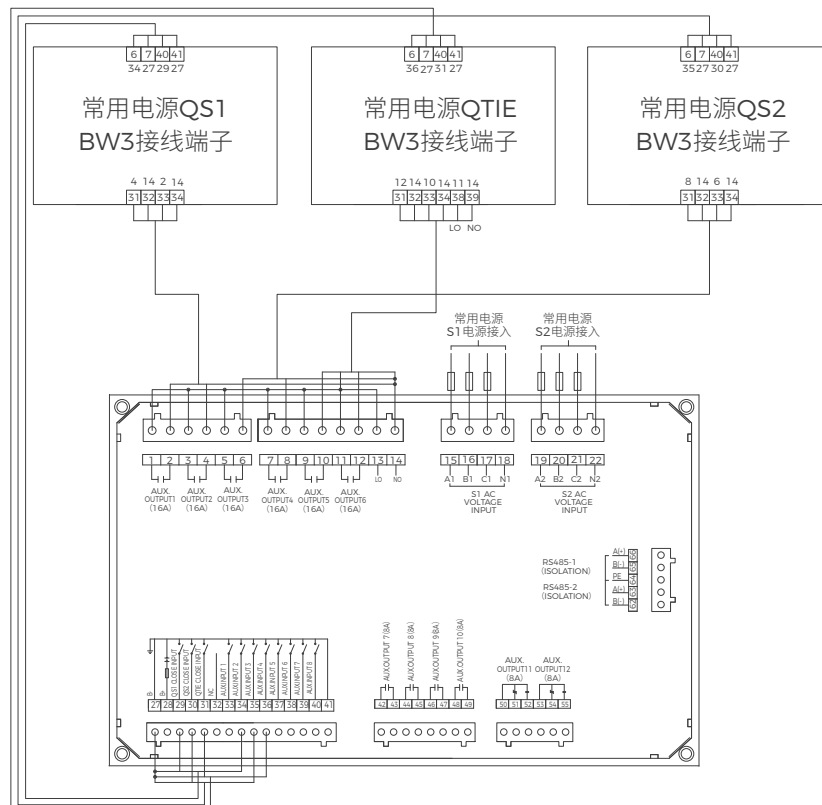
6 7 40 41
34 27 29 27
常用电源QS1
BW3接线端子
4 14 2 14
31 32 33 34

6 7 40 41
36 27 31 27
常用电源QTIE
BW3接线端子
12 14 10 14 11 14
31 32 33 34 38 39
LO NO

6 7 40 41
35 27 30 27
常用电源QS2
BW3接线端子
8 14 6 14
31 32 33 34

常用电源
S1电源接入

常用电源
S2电源接入

1 2 3 4 5 6
AUX. OUTPUT1 (16A)
AUX. OUTPUT2 (16A)
AUX. OUTPUT3 (16A)

7 8 9 10 11 12 13 14
LO NO
AUX. OUTPUT4 (16A)
AUX. OUTPUT5 (16A)
AUX. OUTPUT6 (16A)

15 16 17 18
A1 B1 C1 N1
S1 AC VOLTAGE INPUT

19 20 21 22
A2 B2 C2 N2
S2 AC VOLTAGE INPUT

RS485-1 (ISOLATION)
A(+) 66
B(-) 65
PE 64
RS485-2 (ISOLATION)
A(+) 63
B(-) 62

B- B+ QS1 CLOSE INPUT QS2 CLOSE INPUT QTIE CLOSE INPUT NC AUX.INPUT 1 AUX.INPUT 2 AUX.INPUT 3 AUX.INPUT 4 AUX.INPUT 5 AUX.INPUT 6 AUX.INPUT 7 AUX.INPUT 8
27 28 29 30 31 32 33 34 35 36 37 38 39 40 41

AUX.OUTPUT 7(8A) AUX.OUTPUT 8(8A) AUX.OUTPUT 9(8A) AUX.OUTPUT 10(8A)
42 43 44 45 46 47 48 49

AUX. OUTPUT11 (8A)
AUX. OUTPUT12 (8A)
50 51 52 53 54 55